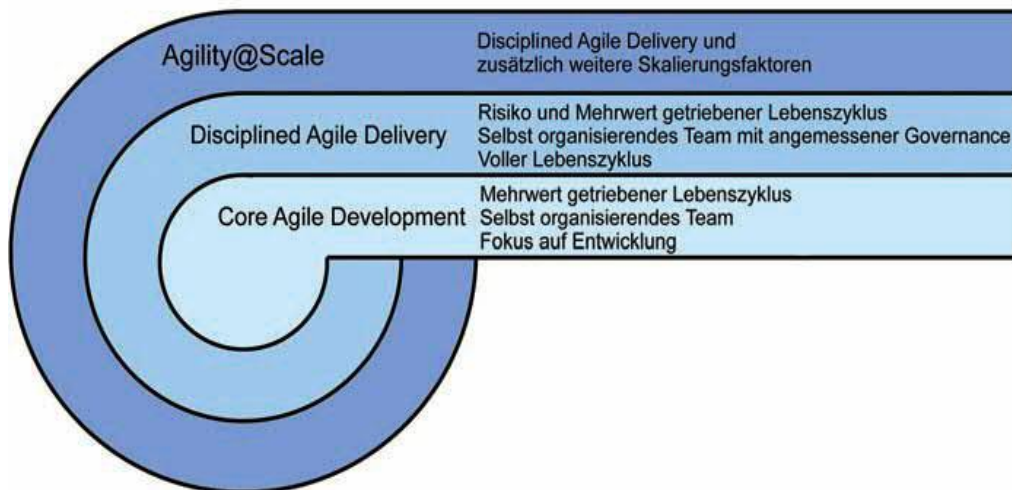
Agility@Scale

Disciplined Agile Delivery und zusätzlich weitere Skalierungsfaktoren

Disciplined Agile Delivery

Risiko und Mehrwert getriebener Lebenszyklus
Selbst organisierendes Team mit angemessener Governance
Voller Lebenszyklus

Core Agile Development

Mehrwert getriebener Lebenszyklus
Selbst organisierendes Team
Fokus auf Entwicklung